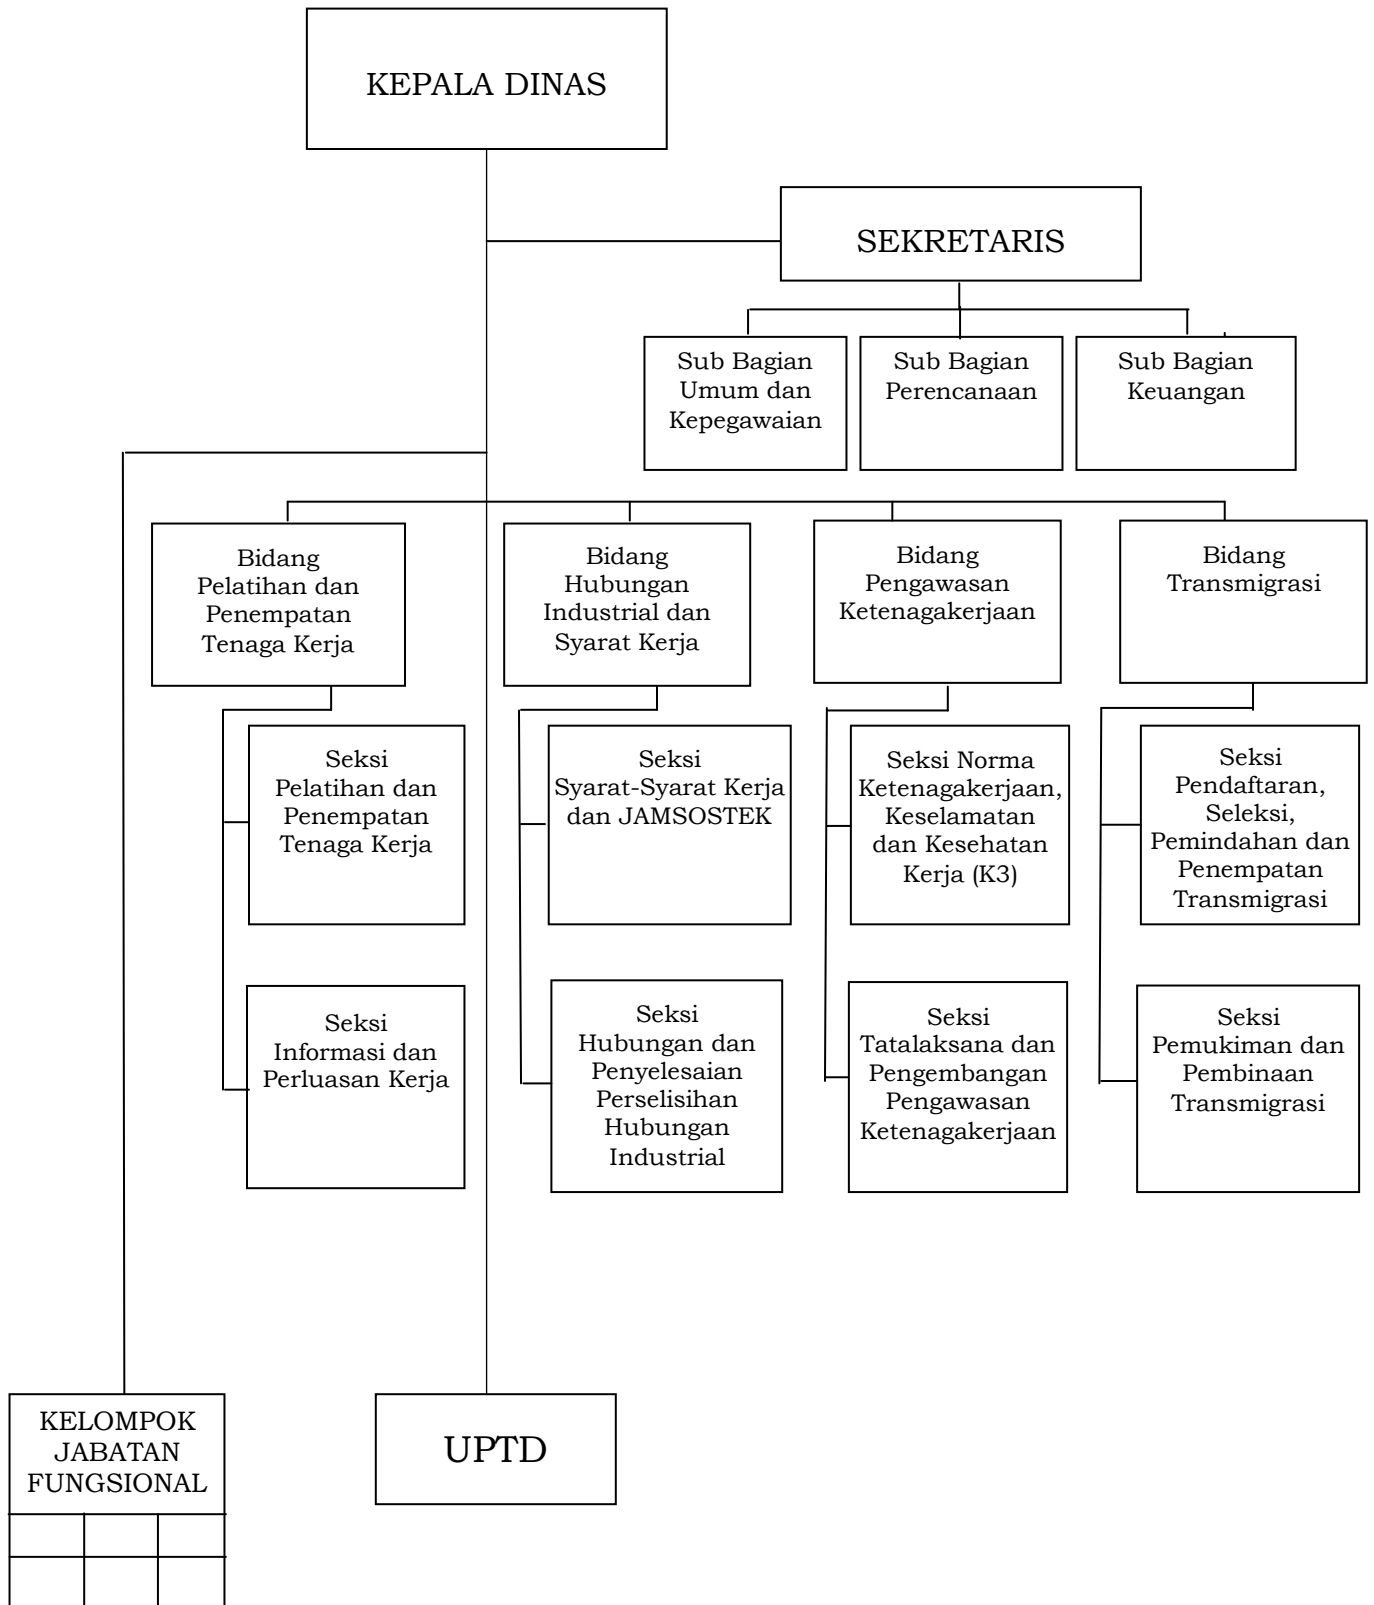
KEPALA DINAS

SEKRETARIS

Sub Bagian Umum dan Kepegawaian

Sub Bagian Perencanaan

Sub Bagian Keuangan

Bidang Pelatihan dan Penempatan Tenaga Kerja

Bidang Hubungan Industrial dan Syarat Kerja

Bidang Pengawasan Ketenagakerjaan

Bidang Transmigrasi

Seksi Pelatihan dan Penempatan Tenaga Kerja

Seksi Informasi dan Perluasan Kerja

Seksi Syarat-Syarat Kerja dan JAMSOSTEK

Seksi Hubungan dan Penyelesaian Perselisihan Hubungan Industrial

Seksi Norma Ketenagakerjaan, Keselamatan dan Kesehatan Kerja (K3)

Seksi Tatalaksana dan Pengembangan Pengawasan Ketenagakerjaan

Seksi Pendaftaran, Seleksi, Pemindahan dan Penempatan Transmigrasi

Seksi Pemukiman dan Pembinaan Transmigrasi

KELOMPOK JABATAN FUNGSIONAL

UPTD